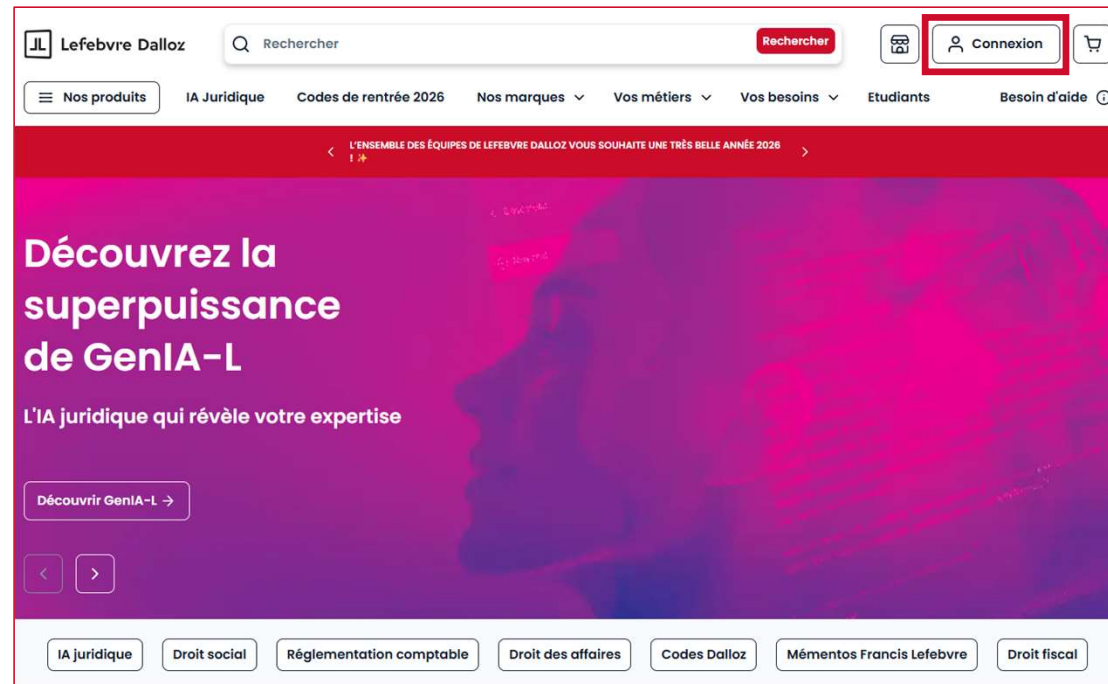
Lefebvre Dalloz

Rechercher

Rechercher

Connexion

Nos produits
IA Juridique
Codes de rentrée 2026
Nos marques
Vos métiers
Vos besoins
Etudiants
Besoin d'aide

L'ENSEMBLE DES ÉQUIPES DE LEFEBVRE DALLOZ VOUS SOUHAITE UNE TRÈS BELLE ANNÉE 2026 ! ✨

Découvrez la superpuissance de GenIA-L

L'IA juridique qui révèle votre expertise

Découvrir GenIA-L →

IA juridique
Droit social
Réglementation comptable
Droit des affaires
Codes Dalloz
Mémentos Francis Lefebvre
Droit fiscal